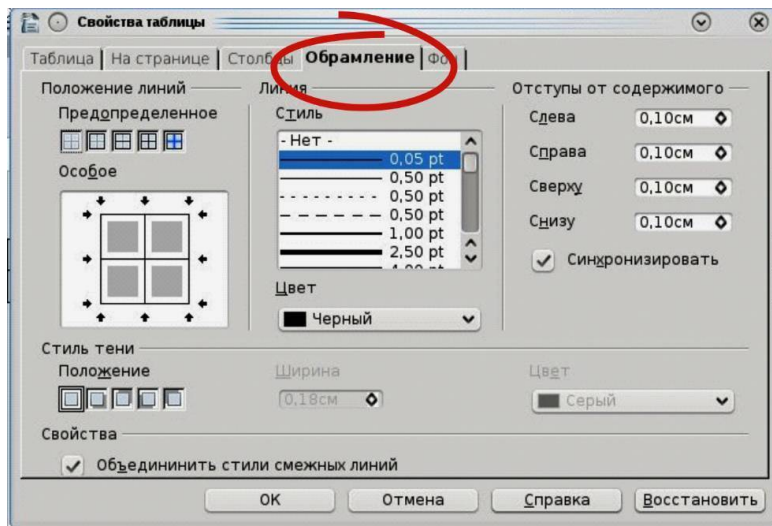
Свойства таблицы

Таблица | На странице | Столбцы | Обрамление | Фон

Положение линий

Предопределенное

Особое

Линия

Стиль

- Нет -

0,05 pt

0,50 pt

0,50 pt

0,50 pt

1,00 pt

2,50 pt

Цвет

Черный

Отступы от содержимого

Слева 0,10см

Справа 0,10см

Сверху 0,10см

Снизу 0,10см

Синхронизировать

Стиль тени

Положение

Ширина

0,18см

Цвет

Серый

Свойства

Объедининить стили смежных линий

OK

Отмена

Справка

Восстановить